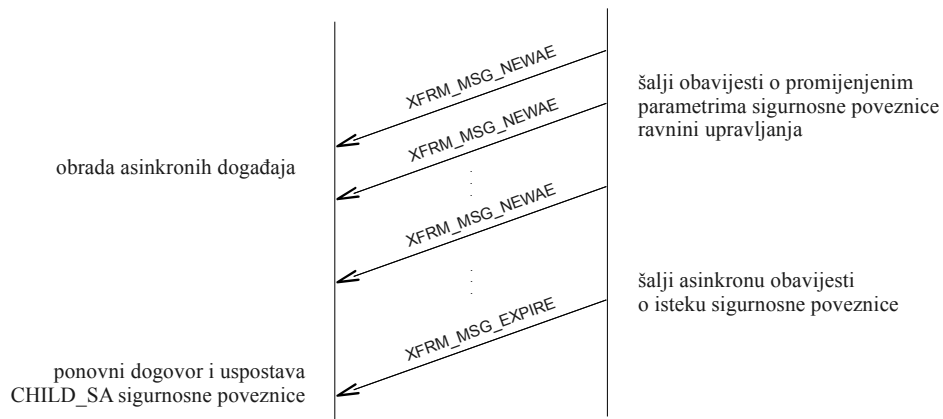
XFRM_MSG_NEWAE

šalji obavijesti o promijenjenim parametrima sigurnosne poveznice ravnini upravljanja

XFRM_MSG_NEWAE

obrada asinkronih događaja

XFRM_MSG_NEWAE

šalji asinkronu obavijesti o isteku sigurnosne poveznice

XFRM_MSG_EXPIRE

ponovni dogovor i uspostava CHILD_SA sigurnosne poveznice